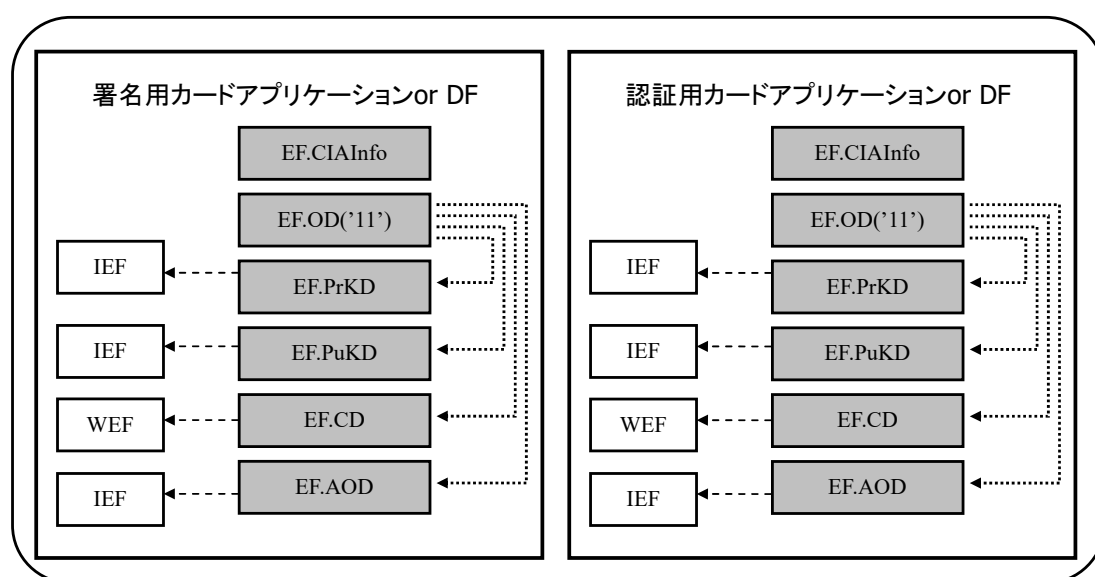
署名用カードアプリケーションor DF

EF.CIAInfo

EF.OD('11')

IEF

EF.PrKD

IEF

EF.PuKD

WEF

EF.CD

IEF

EF.AOD

認証用カードアプリケーションor DF

EF.CIAInfo

EF.OD('11')

IEF

EF.PrKD

IEF

EF.PuKD

WEF

EF.CD

IEF

EF.AOD